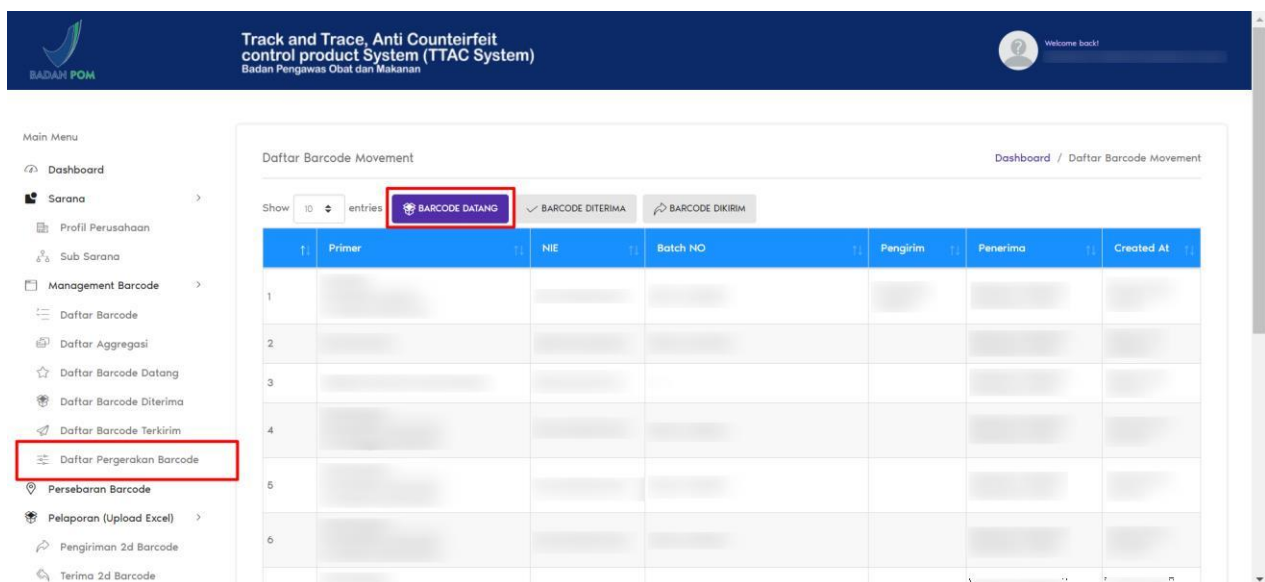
BADAN POM

Track and Trace, Anti Counteirfeit control product System (TTAC System)
Badan Pengawas Obat dan Makanan

Welcome back!

Main Menu
Dashboard
Sarana
Profil Perusahaan
Sub Sarana
Management Barcode
Daftar Barcode
Daftar Aggregasi
Daftar Barcode Datang
Daftar Barcode Diterima
Daftar Barcode Terkirim
Daftar Pergerakan Barcode
Persebaran Barcode
Pelaporan (Upload Excel)
Pengiriman 2d Barcode
Terima 2d Barcode

Daftar Barcode Movement

Dashboard / Daftar Barcode Movement

Show 10 entries BARCODE DATANG BARCODE DITERIMA BARCODE DIKIRIM

| | Primer | NIE | Batch NO | Pengirim | Penerima | Created At |
|---|---|---|---|---|---|---|
| 1 | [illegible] | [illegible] | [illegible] | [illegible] | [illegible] | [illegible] |
| 2 | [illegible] | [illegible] | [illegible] | | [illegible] | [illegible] |
| 3 | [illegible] | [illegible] | | | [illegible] | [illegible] |
| 4 | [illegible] | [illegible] | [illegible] | | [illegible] | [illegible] |
| 5 | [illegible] | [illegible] | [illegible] | | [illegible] | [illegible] |
| 6 | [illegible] | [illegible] | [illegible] | | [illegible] | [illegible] |